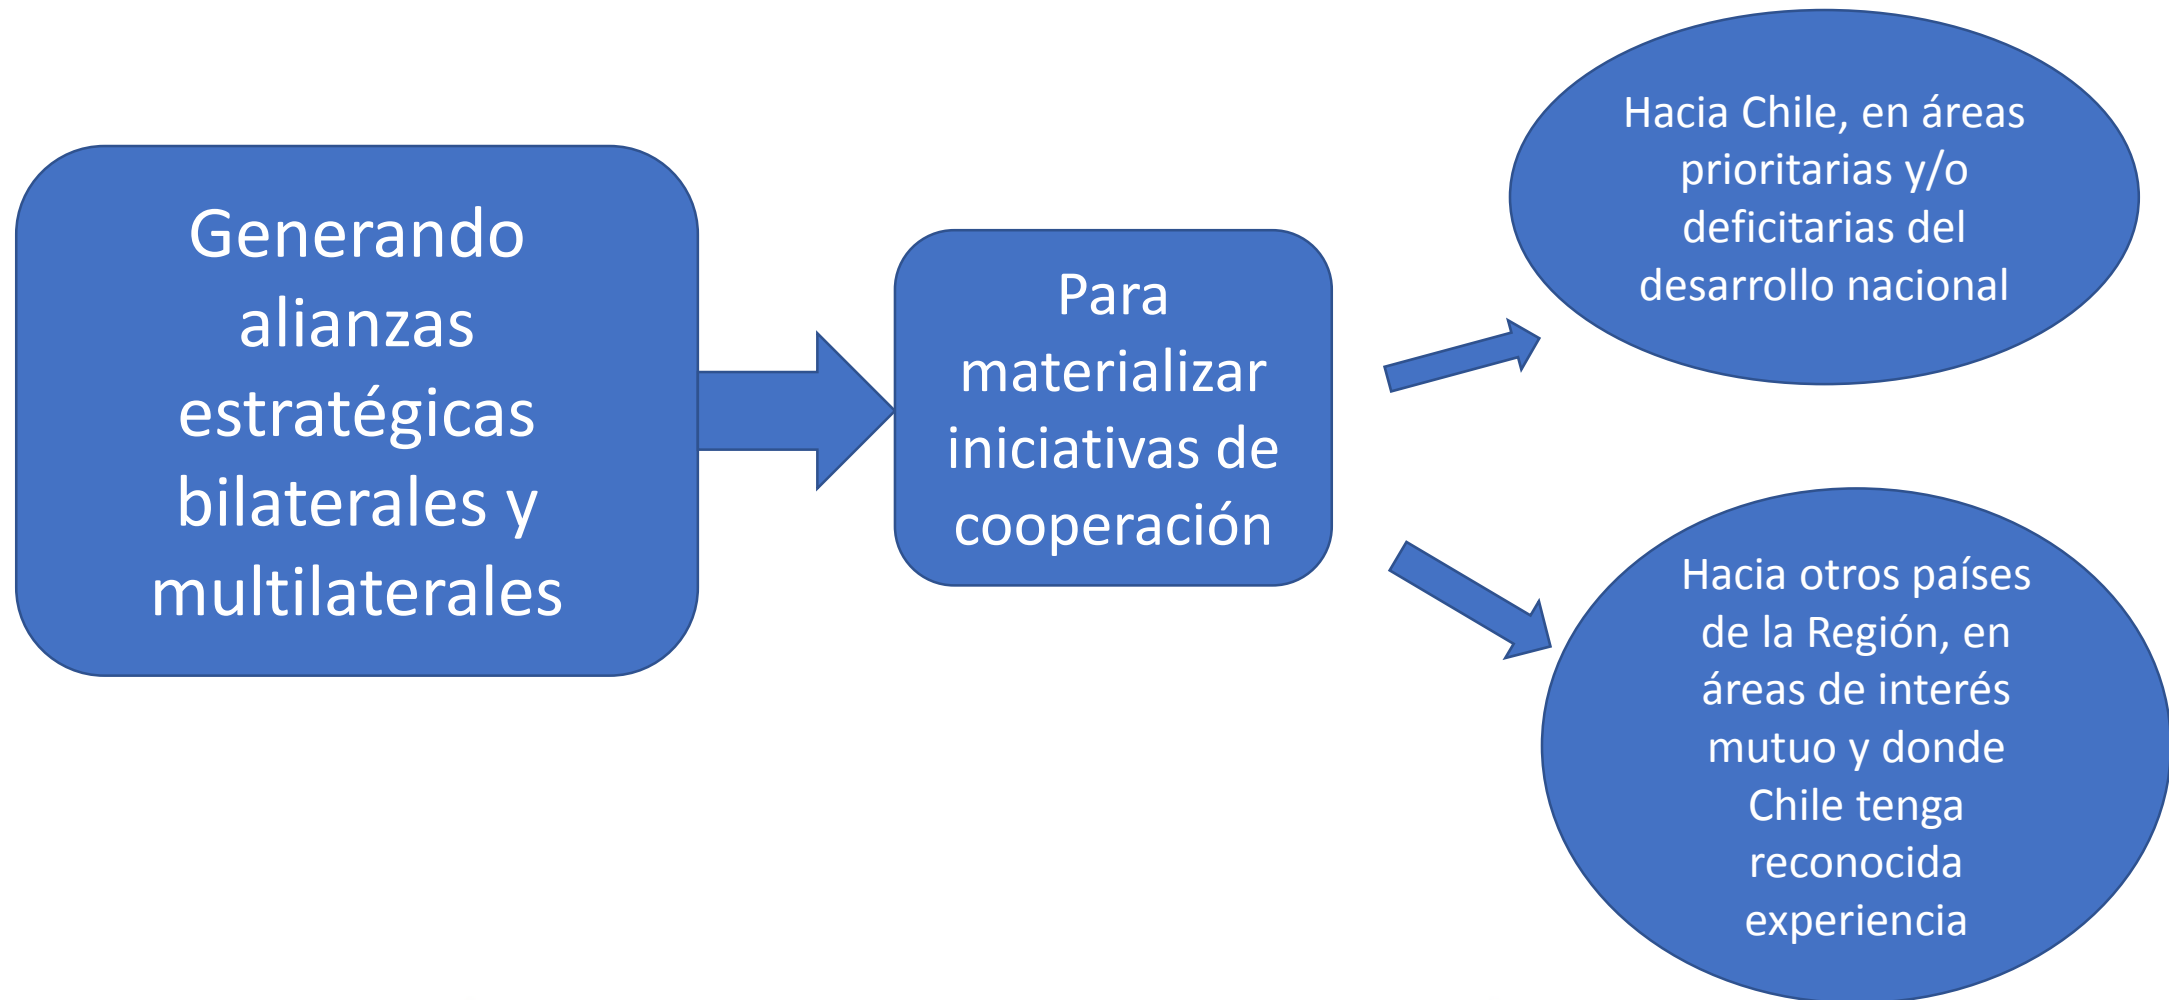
Generando alianzas estratégicas bilaterales y multilaterales

Para materializar iniciativas de cooperación

Hacia Chile, en áreas prioritarias y/o deficitarias del desarrollo nacional

Hacia otros países de la Región, en áreas de interés mutuo y donde Chile tenga reconocida experiencia